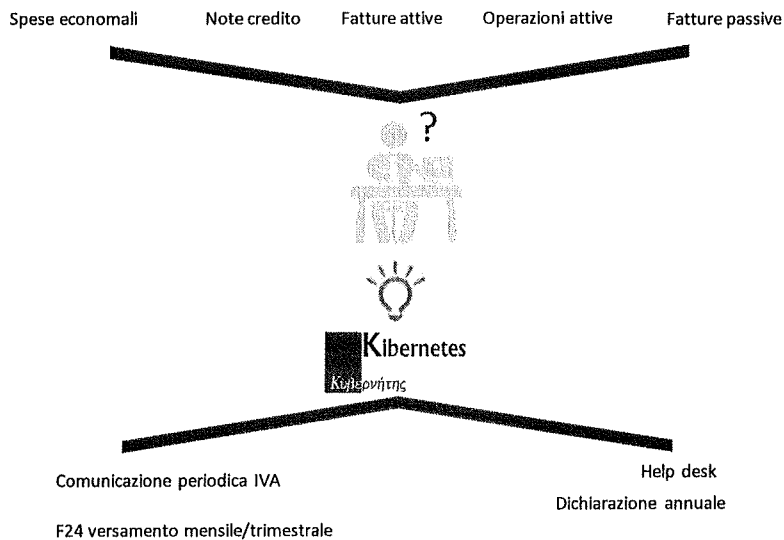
Spese economali Note credito Fatture attive Operazioni attive Fatture passive

?

Kibernetes

Κυβερνήτης

Comunicazione periodica IVA

Help desk

Dichiarazione annuale

F24 versamento mensile/trimestrale